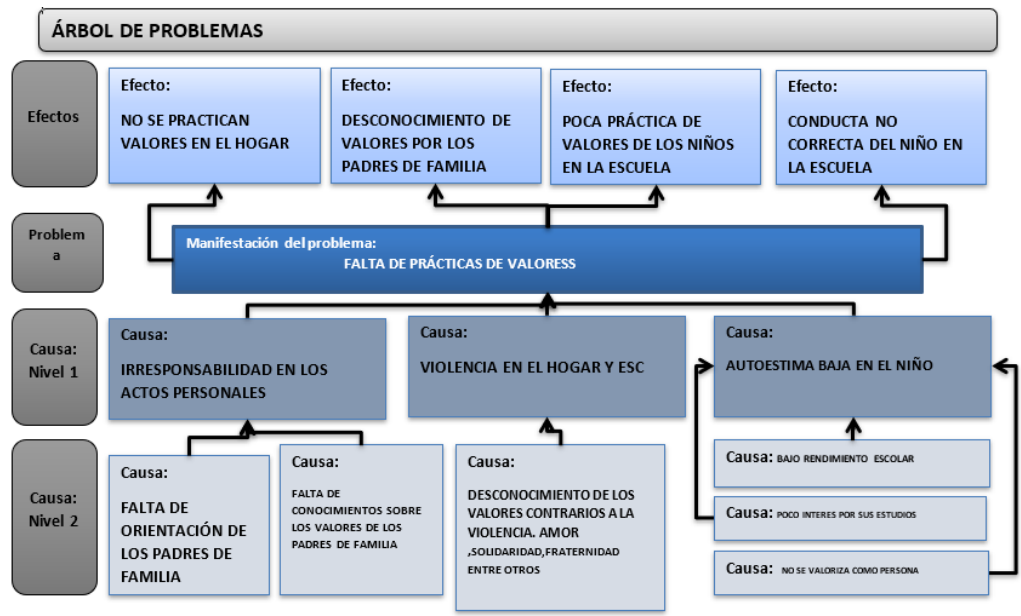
ÁRBOL DE PROBLEMAS

Efectos

Efecto:
NO SE PRACTICAN VALORES EN EL HOGAR

Efecto:
DESCONOCIMIENTO DE VALORES POR LOS PADRES DE FAMILIA

Efecto:
POCA PRÁCTICA DE VALORES DE LOS NIÑOS EN LA ESCUELA

Efecto:
CONDUCTA NO CORRECTA DEL NIÑO EN LA ESCUELA

Problema

Manifestación del problema:
FALTA DE PRÁCTICAS DE VALORESS

Causa: Nivel 1

Causa:
IRRESPONSABILIDAD EN LOS ACTOS PERSONALES

Causa:
VIOLENCIA EN EL HOGAR Y ESC

Causa:
AUTOESTIMA BAJA EN EL NIÑO

Causa: Nivel 2

Causa:
FALTA DE ORIENTACIÓN DE LOS PADRES DE FAMILIA

Causa:
FALTA DE CONOCIMIENTOS SOBRE LOS VALORES DE LOS PADRES DE FAMILIA

Causa:
DESCONOCIMIENTO DE LOS VALORES CONTRARIOS A LA VIOLENCIA. AMOR ,SOLIDARIDAD,FRATERNIDAD ENTRE OTROS

Causa: BAJO RENDIMIENTO ESCOLAR

Causa: POCO INTERES POR SUS ESTUDIOS

Causa: NO SE VALORIZA COMO PERSONA